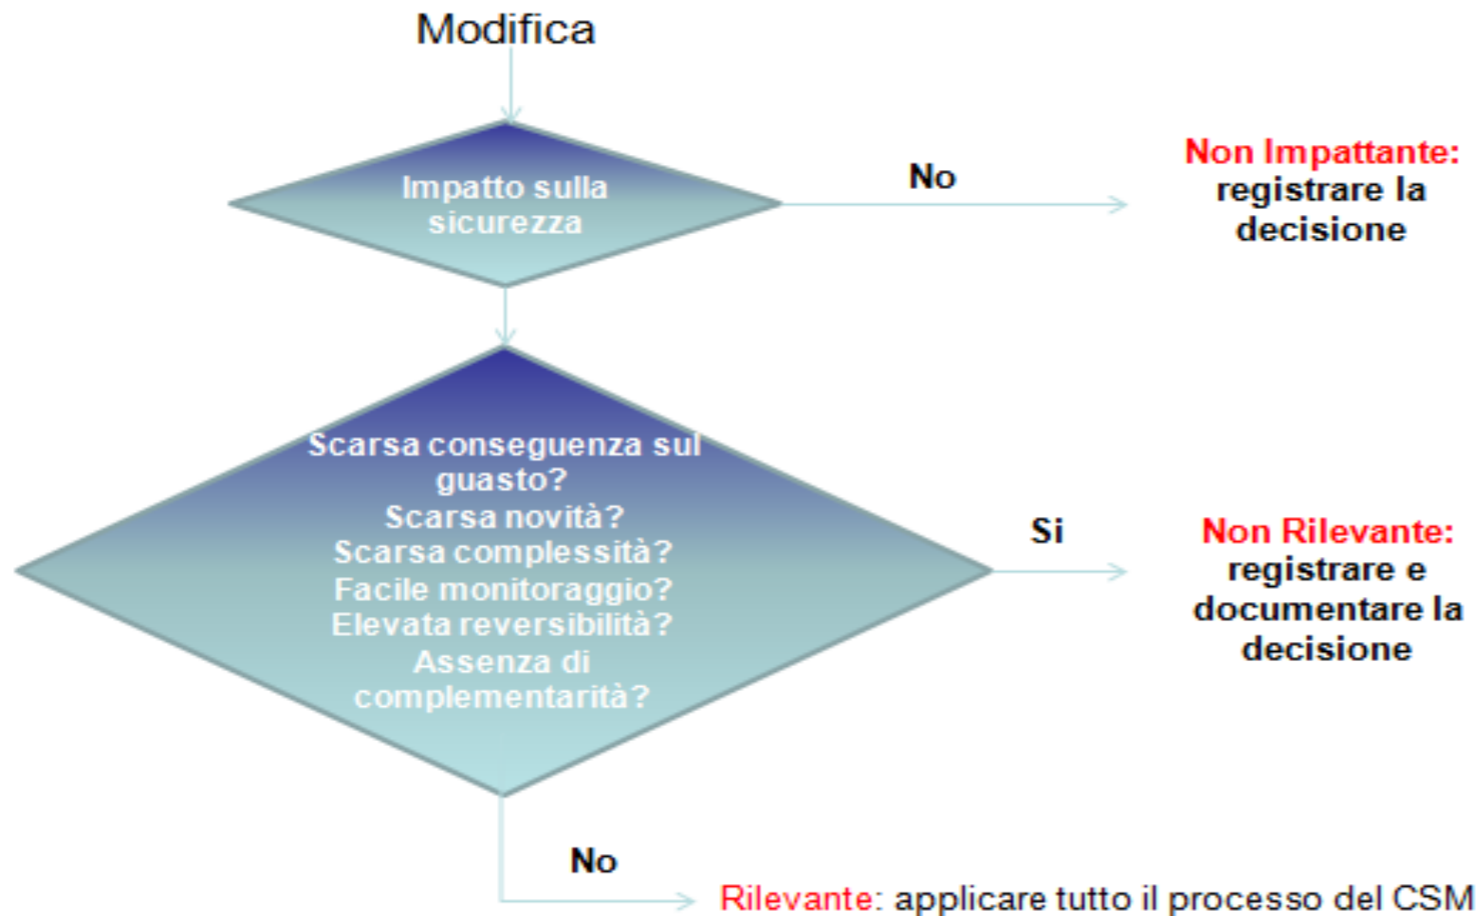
Modifica

Impatto sulla sicurezza

No

Non Impattante: registrare la decisione

Scarsa conseguenza sul guasto?
Scarsa novità?
Scarsa complessità?
Facile monitoraggio?
Elevata reversibilità?
Assenza di complementarità?

Si

Non Rilevante: registrare e documentare la decisione

No

Rilevante: applicare tutto il processo del CSM